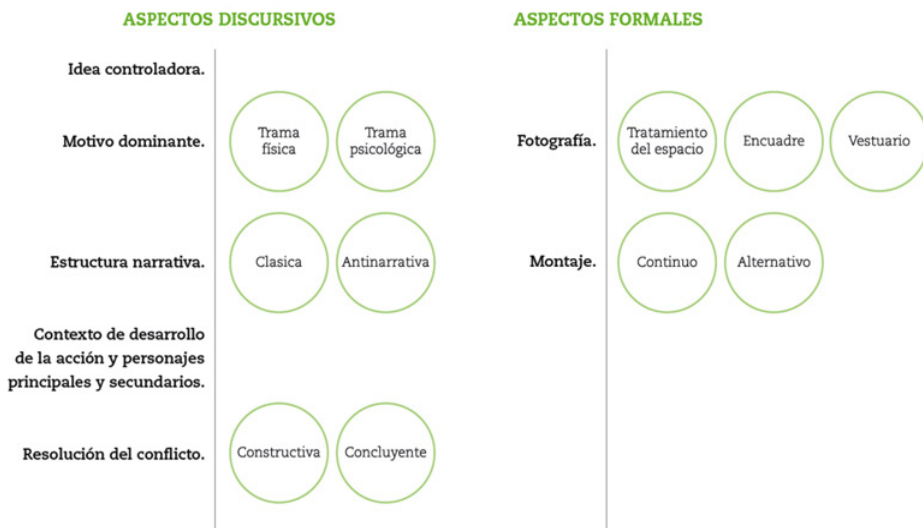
ASPECTOS DISCURSIVOS

Idea controladora.

Motivo dominante.

Trama física

Trama psicológica

Estructura narrativa.

Clasica

Antinarrativa

Contexto de desarrollo de la acción y personajes principales y secundarios.

Resolución del conflicto.

Constructiva

Concluyente

ASPECTOS FORMALES

Fotografía.

Tratamiento del espacio

Encuadre

Vestuario

Montaje.

Continuo

Alternativo